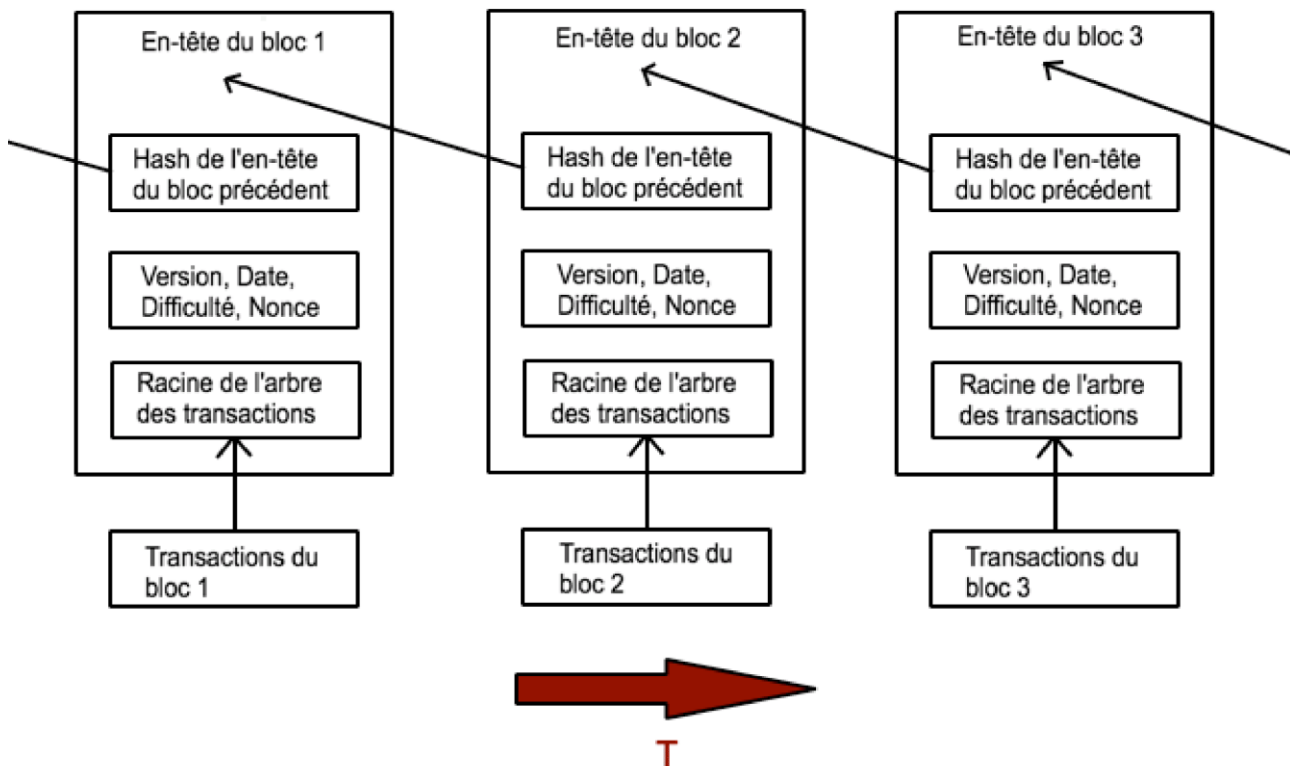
En-tête du bloc 1

Hash de l'en-tête du bloc précédent

Version, Date, Difficulté, Nonce

Racine de l'arbre des transactions

Transactions du bloc 1

En-tête du bloc 2

Hash de l'en-tête du bloc précédent

Version, Date, Difficulté, Nonce

Racine de l'arbre des transactions

Transactions du bloc 2

En-tête du bloc 3

Hash de l'en-tête du bloc précédent

Version, Date, Difficulté, Nonce

Racine de l'arbre des transactions

Transactions du bloc 3

T